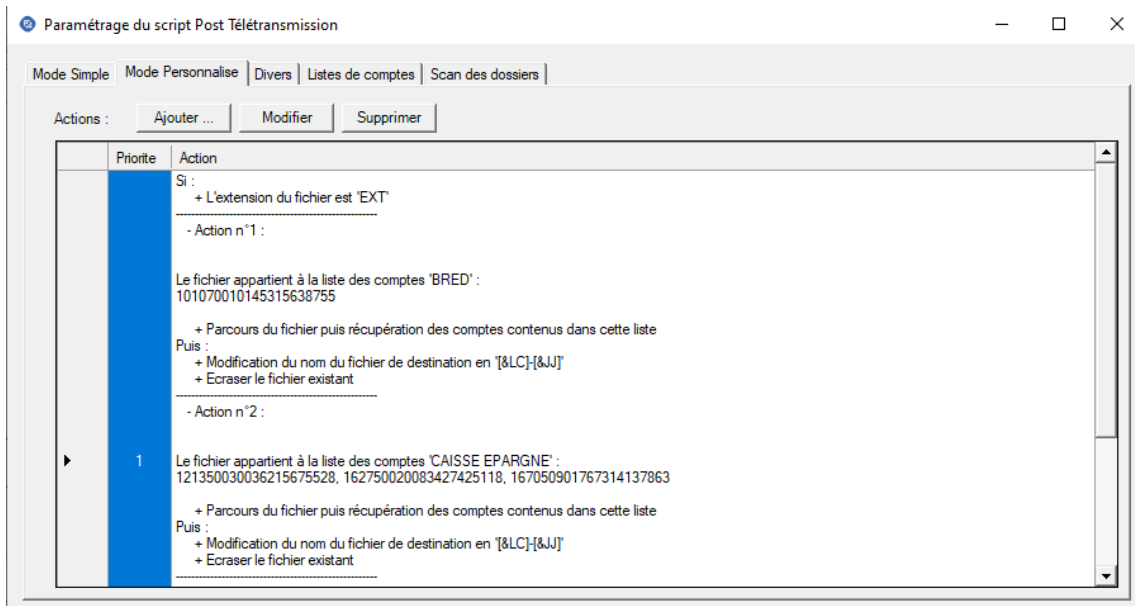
Paramétrage du script Post Télétransmission

Mode Simple | Mode Personnalise | Divers | Listes de comptes | Scan des dossiers

Actions : Ajouter ... Modifier Supprimer

| | Priorite | Action |
|---|---|---|
| | 1 | Si : + L'extension du fichier est 'EXT' ---------------------------------------- - Action n°1 : Le fichier appartient à la liste des comptes 'BRED' : 10107001014531563875​5 + Parcours du fichier puis récupération des comptes contenus dans cette liste Puis : + Modification du nom du fichier de destination en '[&LC]-[&JJ]' + Ecraser le fichier existant ---------------------------------------- - Action n°2 : Le fichier appartient à la liste des comptes 'CAISSE EPARGNE' : 12135003003621567552​8, 16275002008342742511​8, 16705090176731413786​3 + Parcours du fichier puis récupération des comptes contenus dans cette liste Puis : + Modification du nom du fichier de destination en '[&LC]-[&JJ]' + Ecraser le fichier existant ---------------------------------------- |